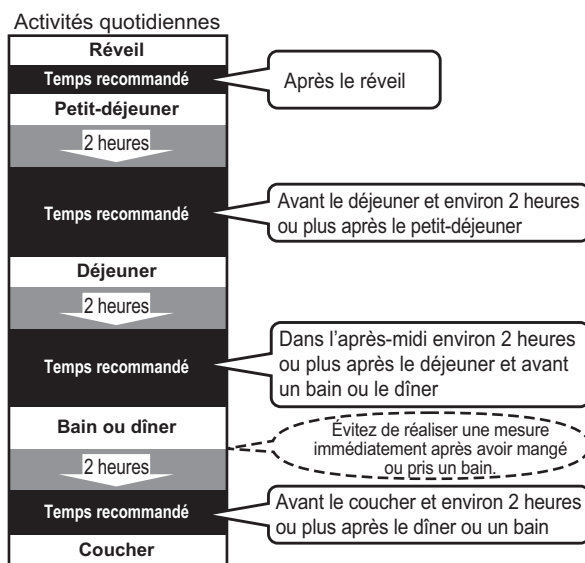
Activités quotidiennes

Réveil

Temps recommandé

Après le réveil

Petit-déjeuner

2 heures

Temps recommandé

Avant le déjeuner et environ 2 heures ou plus après le petit-déjeuner

Déjeuner

2 heures

Temps recommandé

Dans l'après-midi environ 2 heures ou plus après le déjeuner et avant un bain ou le dîner

Bain ou dîner

Évitez de réaliser une mesure immédiatement après avoir mangé ou pris un bain.

2 heures

Temps recommandé

Avant le coucher et environ 2 heures ou plus après le dîner ou un bain

Coucher